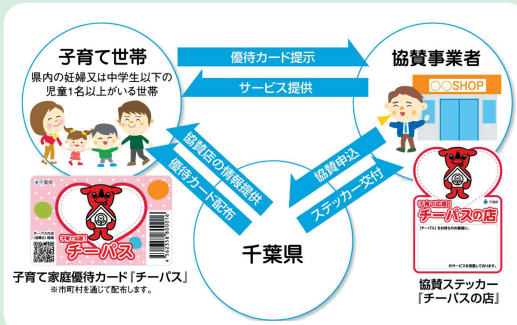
子育て世帯

県内の妊婦又は中学生以下の児童1名以上がいる世帯

優待カード提示

サービス提供

協賛事業者

〇〇SHOP

協賛店の情報提供

優待カード配布

協賛申込

ステッカー交付

千葉県

子育て応援

チーパス

子育て家庭優待カード『チーパス』
※市町村を通じて配布します。

子育て応援

チーパスの店

協賛ステッカー
『チーパスの店』